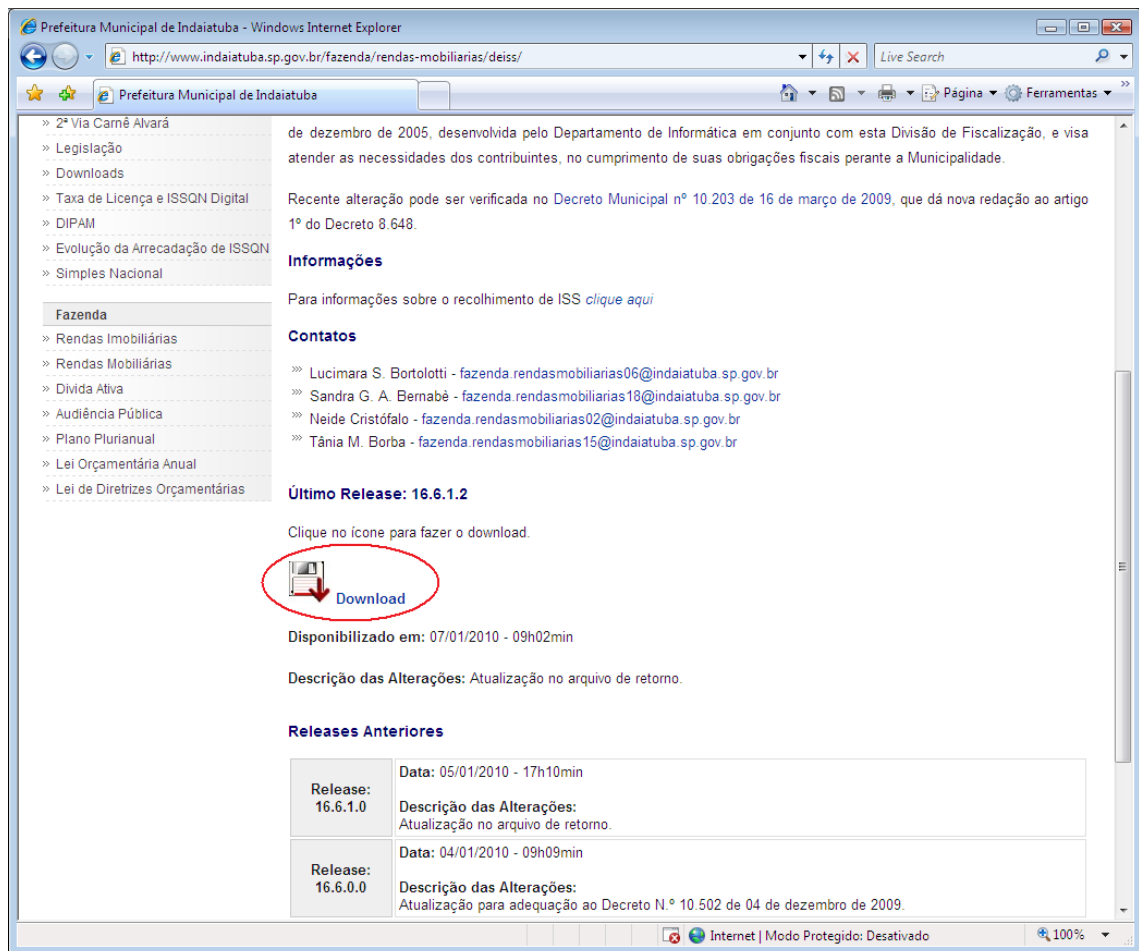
Prefeitura Municipal de Indaiatuba - Windows Internet Explorer

http://www.indaiatuba.sp.gov.br/fazenda/rendas-mobiliarias/deiss/

Live Search

Prefeitura Municipal de Indaiatuba

Página ▾ Ferramentas ▾

» 2ª Via Carnê Alvará
» Legislação
» Downloads
» Taxa de Licença e ISSQN Digital
» DIPAM
» Evolução da Arrecadação de ISSQN
» Simples Nacional

Fazenda
» Rendas Imobiliárias
» Rendas Mobiliárias
» Divida Ativa
» Audiência Pública
» Plano Plurianual
» Lei Orçamentária Anual
» Lei de Diretrizes Orçamentárias

de dezembro de 2005, desenvolvida pelo Departamento de Informática em conjunto com esta Divisão de Fiscalização, e visa atender as necessidades dos contribuintes, no cumprimento de suas obrigações fiscais perante a Municipalidade.

Recente alteração pode ser verificada no Decreto Municipal nº 10.203 de 16 de março de 2009, que dá nova redação ao artigo 1º do Decreto 8.648.

Informações

Para informações sobre o recolhimento de ISS clique aqui

Contatos

Lucimara S. Bortolotti - fazenda.rendasmobiliarias06@indaiatuba.sp.gov.br
Sandra G. A. Bernabè - fazenda.rendasmobiliarias18@indaiatuba.sp.gov.br
Neide Cristófalo - fazenda.rendasmobiliarias02@indaiatuba.sp.gov.br
Tânia M. Borba - fazenda.rendasmobiliarias15@indaiatuba.sp.gov.br

Último Release: 16.6.1.2

Clique no ícone para fazer o download.

Download

Disponibilizado em: 07/01/2010 - 09h02min

Descrição das Alterações: Atualização no arquivo de retorno.

Releases Anteriores

| Release: 16.6.1.0 | Data: 05/01/2010 - 17h10min<br>Descrição das Alterações:<br>Atualização no arquivo de retorno. |
|---|---|
| Release: 16.6.0.0 | Data: 04/01/2010 - 09h09min<br>Descrição das Alterações:<br>Atualização para adequação ao Decreto N.º 10.502 de 04 de dezembro de 2009. |

Internet | Modo Protegido: Desativado 100%